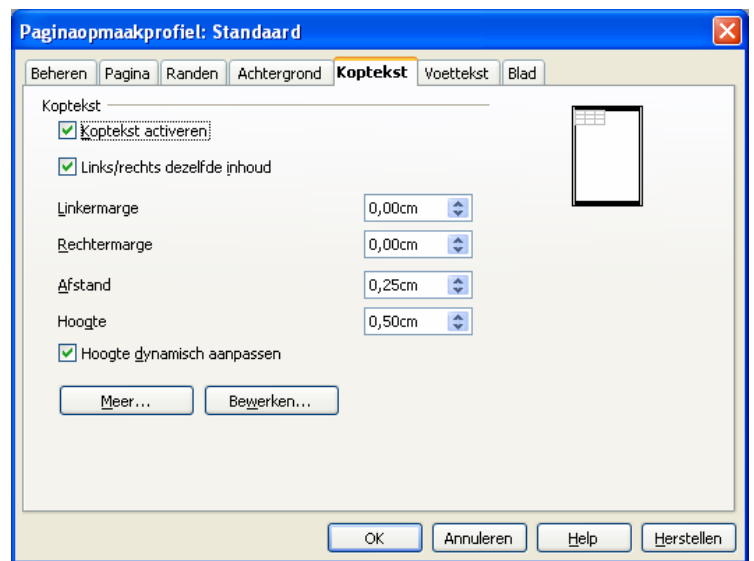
Paginaopmaakprofiel: Standaard

Beheren | Pagina | Randen | Achtergrond | Koptekst | Voettekst | Blad

Koptekst

Koptekst activeren

Links/rechts dezelfde inhoud

Linkermarge 0,00cm

Rechtermarge 0,00cm

Afstand 0,25cm

Hoogte 0,50cm

Hoogte dynamisch aanpassen

Meer...

Bewerken...

OK

Annuleren

Help

Herstellen